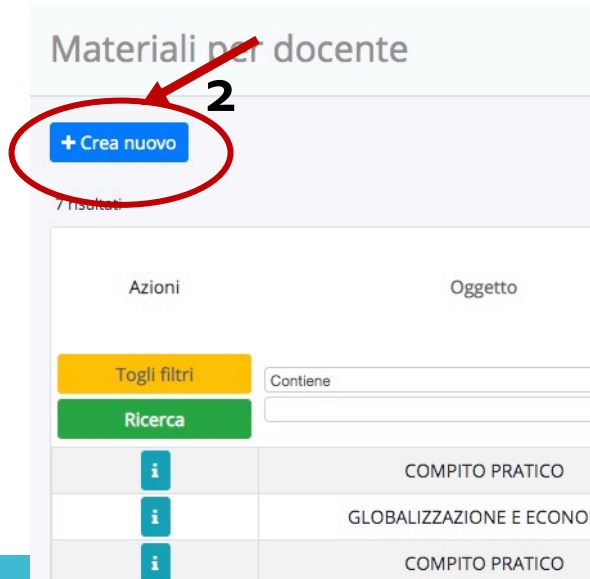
Materiali per docente

2

+ Crea nuovo

7 risultati

| Azioni | Oggetto |
|---|---|
| Togli filtri<br>Ricerca | Contiene |
| i | COMPITO PRATICO |
| i | GLOBALIZZAZIONE E ECONO |
| i | COMPITO PRATICO |